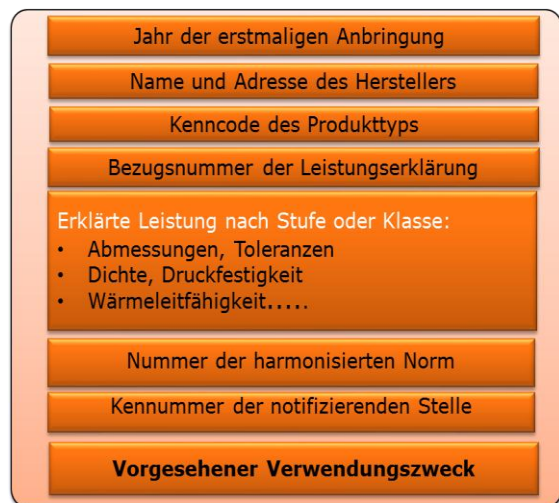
Jahr der erstmaligen Anbringung

Name und Adresse des Herstellers

Kenncode des Produkttyps

Bezugsnummer der Leistungserklärung

Erklärte Leistung nach Stufe oder Klasse:
- Abmessungen, Toleranzen
- Dichte, Druckfestigkeit
- Wärmeleitfähigkeit.....

Nummer der harmonisierten Norm

Kennnummer der notifizierenden Stelle

Vorgesehener Verwendungszweck